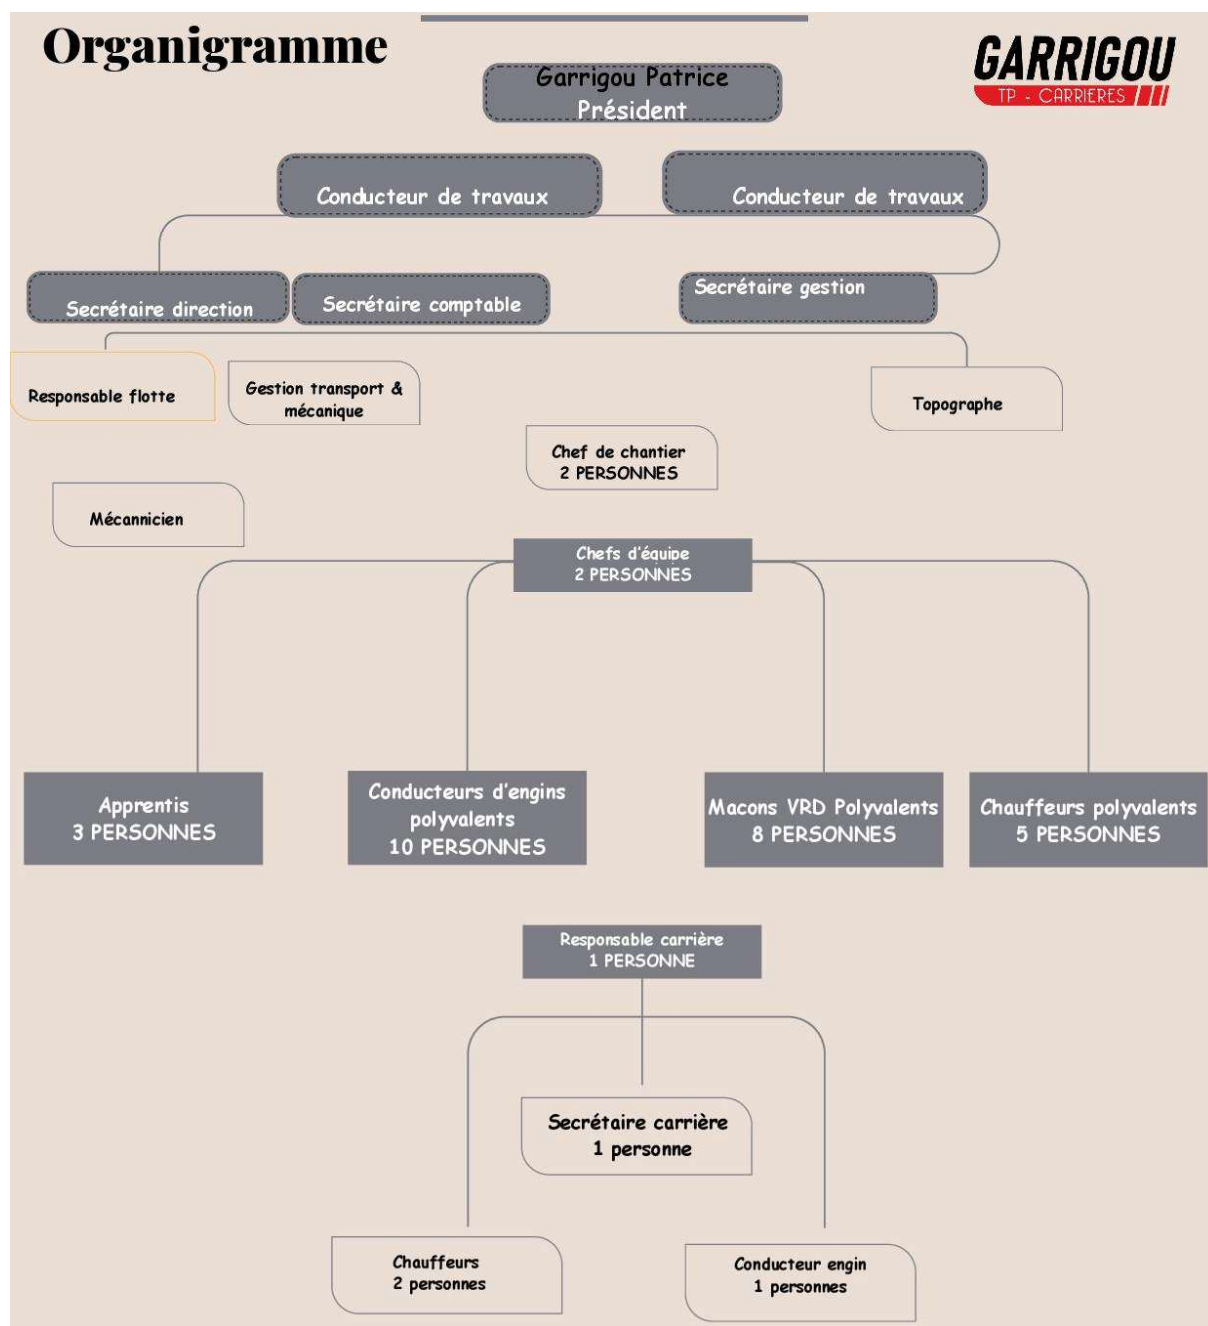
Organigramme

GARRIGOU
TP - CARRIERES

Garrigou Patrice
Président

Conducteur de travaux

Conducteur de travaux

Secrétaire direction

Secrétaire comptable

Secrétaire gestion

Responsable flotte

Gestion transport & mécanique

Topographe

Chef de chantier
2 PERSONNES

Mécannicien

Chefs d'équipe
2 PERSONNES

Apprentis
3 PERSONNES

Conducteurs d'engins polyvalents
10 PERSONNES

Macons VRD Polyvalents
8 PERSONNES

Chauffeurs polyvalents
5 PERSONNES

Responsable carrière
1 PERSONNE

Secrétaire carrière
1 personne

Chauffeurs
2 personnes

Conducteur engin
1 personnes